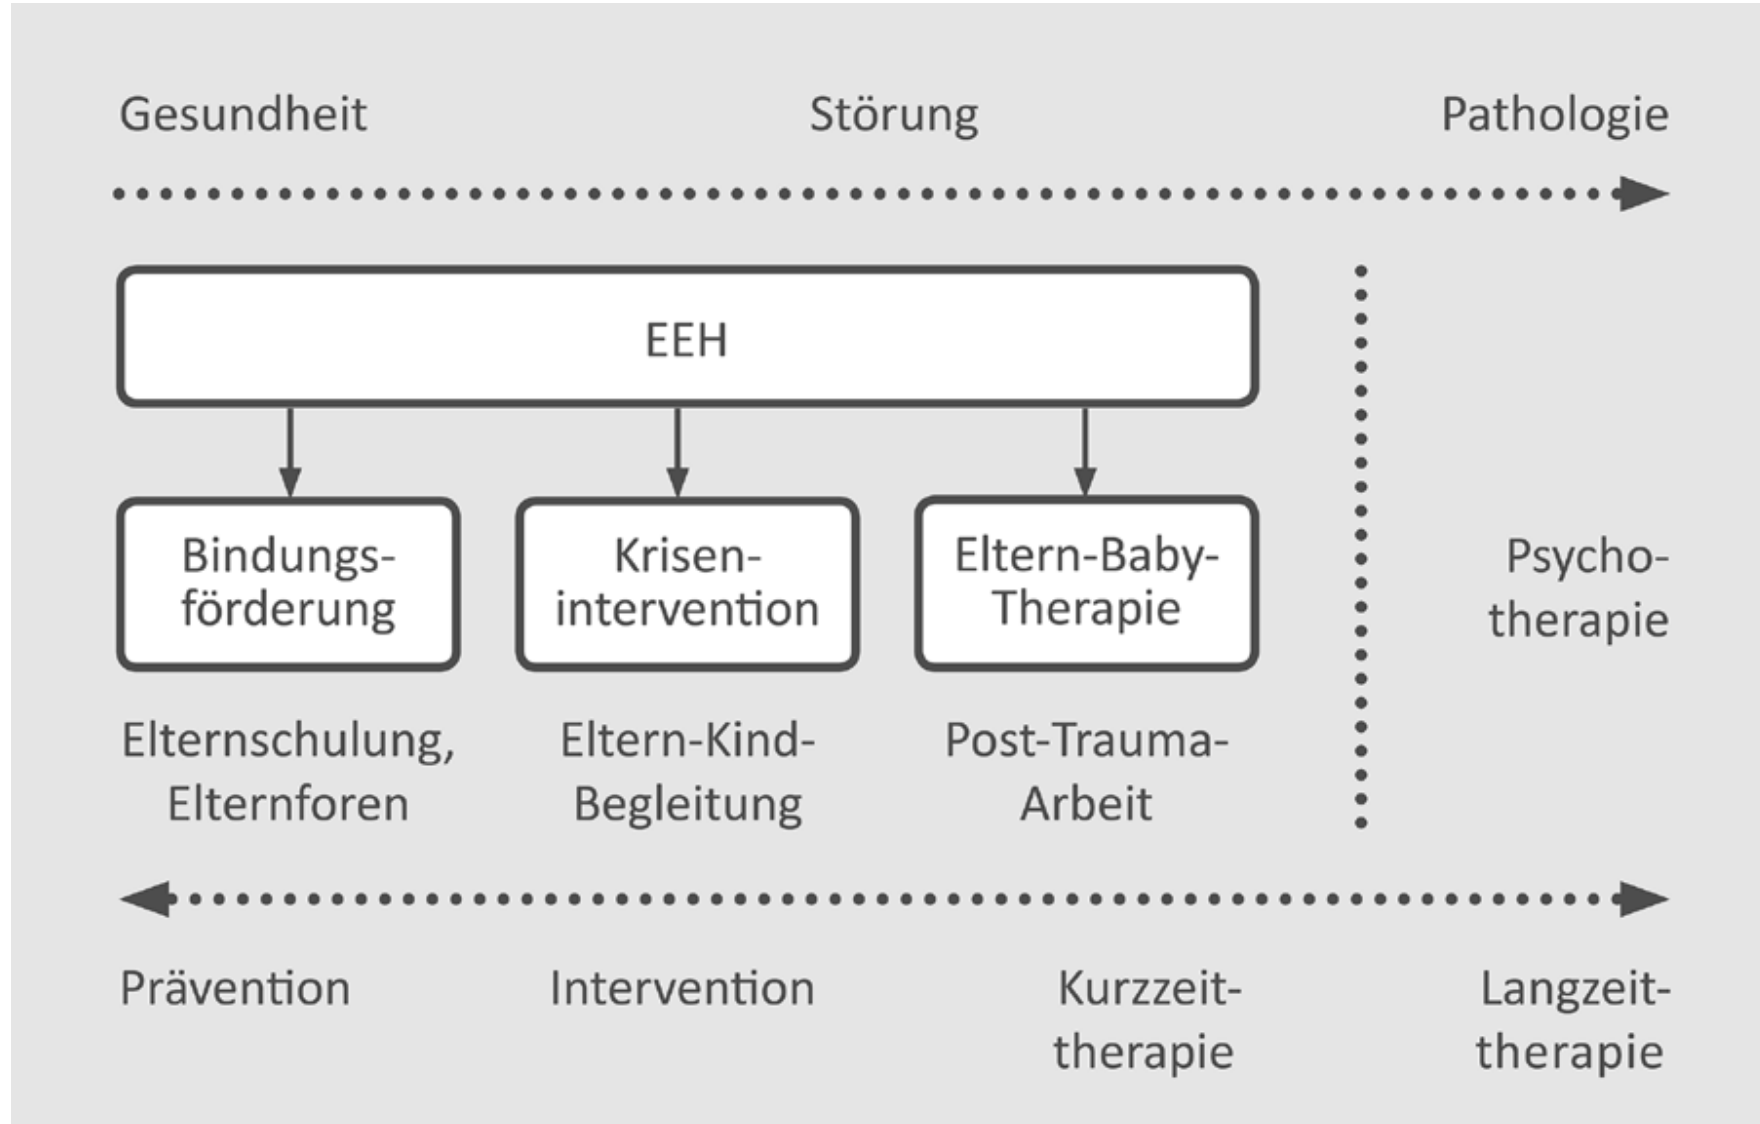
Gesundheit Störung Pathologie

EEH

Bindungsförderung

Krisenintervention

Eltern-Baby-Therapie

Psychotherapie

Elternschulung, Elternforen

Eltern-Kind-Begleitung

Post-Trauma-Arbeit

Prävention Intervention Kurzzeittherapie Langzeittherapie